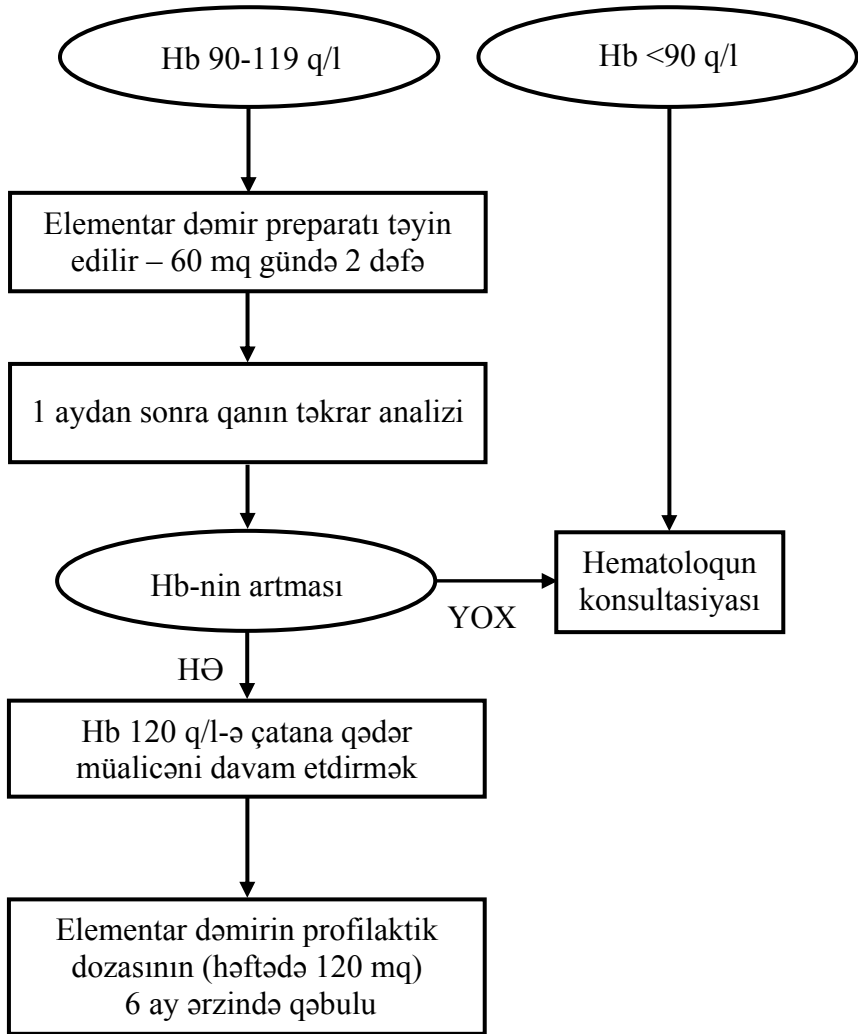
Hb 90-119 q/l

Hb <90 q/l

Elementar dəmir preparatı təyin edilir – 60 mq gündə 2 dəfə

1 aydan sonra qanın təkrar analizi

Hb-nin artması

YOX

Hematoloqun konsultasiyası

HƏ

Hb 120 q/l-ə çatana qədər müalicəni davam etdirmək

Elementar dəmirin profilaktik dozasının (həftədə 120 mq) 6 ay ərzində qəbulu